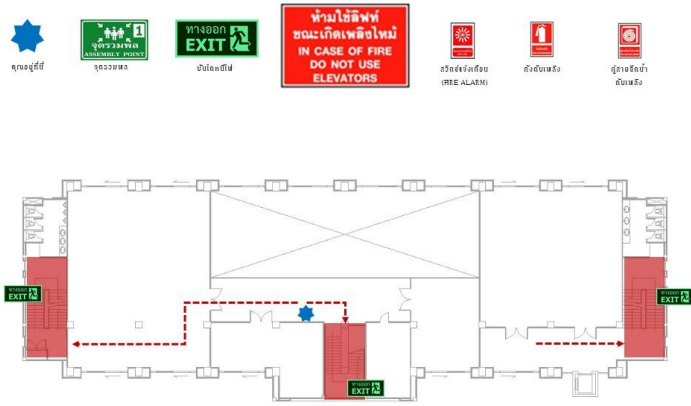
คุณอยู่ที่นี่

จุดรวมพล 1 ASSEMBLY POINT
จุดรวมพล

ทางออก EXIT
บันไดหนีไฟ

ห้ามใช้ลิฟท์ ขณะเกิดเพลิงไหม้
IN CASE OF FIRE DO NOT USE ELEVATORS

สวิตช์แจ้งเหตุ (FIRE ALARM)

ถังดับเพลิง

ตู้สายฉีดน้ำดับเพลิง

ทางออก EXIT

ทางออก EXIT

ทางออก EXIT